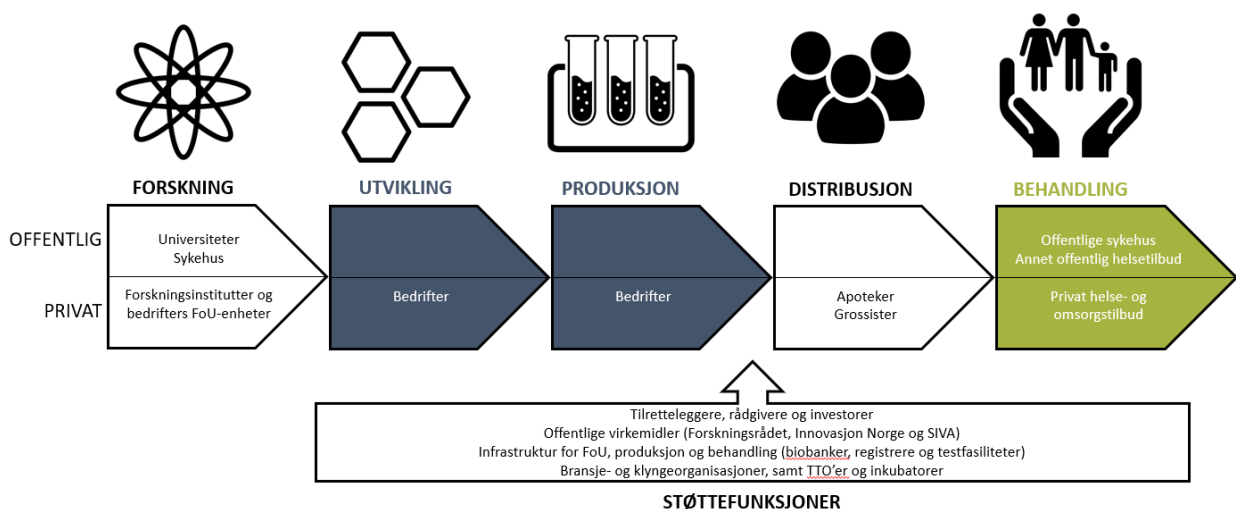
FORSKNING

UTVIKLING

PRODUKSJON

DISTRIBUSJON

BEHANDLING

OFFENTLIG

PRIVAT

Universiteter
Sykehus

Forskningsinstitutter og bedrifters FoU-enheter

Bedrifter

Bedrifter

Apoteker
Grossister

Offentlige sykehus
Annet offentlig helsetilbud

Privat helse- og omsorgstilbud

Tilretteleggere, rådgivere og investorer
Offentlige virkemidler (Forskningsrådet, Innovasjon Norge og SIVA)
Infrastruktur for FoU, produksjon og behandling (biobanker, registrere og testfasiliteter)
Bransje- og klyngeorganisasjoner, samt TTO'er og inkubatorer

STØTTEFUNKSJONER